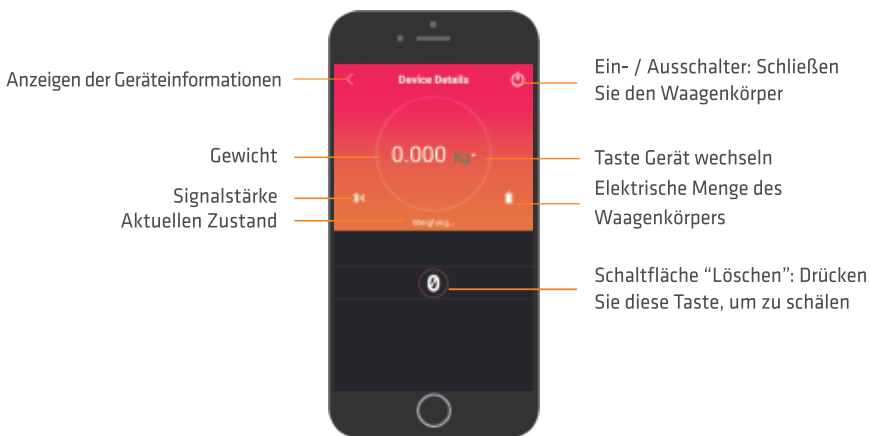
Anzeigen der Geräteinformationen

Device Details

Ein- / Ausschalter: Schließen Sie den Waagenkörper

Gewicht

0.000 Kg

Taste Gerät wechseln

Signalstärke

Elektrische Menge des Waagenkörpers

Aktuellen Zustand

Weighing...

0

Schaltfläche “Löschen”: Drücken Sie diese Taste, um zu schälen